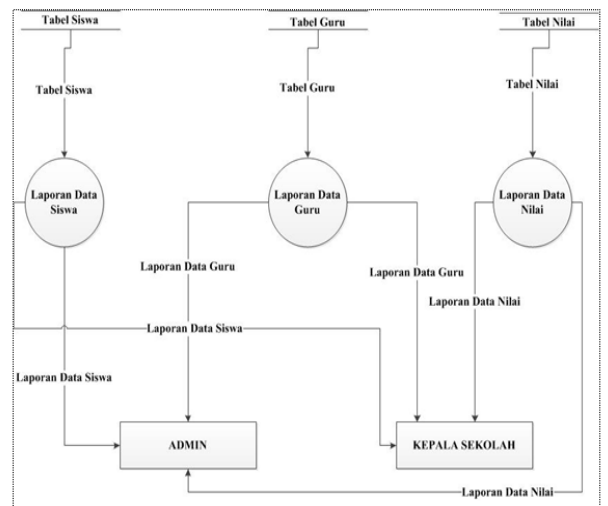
Tabel Siswa

Tabel Guru

Tabel Nilai

Tabel Siswa

Tabel Guru

Tabel Nilai

Laporan Data Siswa

Laporan Data Guru

Laporan Data Nilai

Laporan Data Guru

Laporan Data Guru

Laporan Data Nilai

Laporan Data Siswa

Laporan Data Siswa

ADMIN

KEPALA SEKOLAH

Laporan Data Nilai